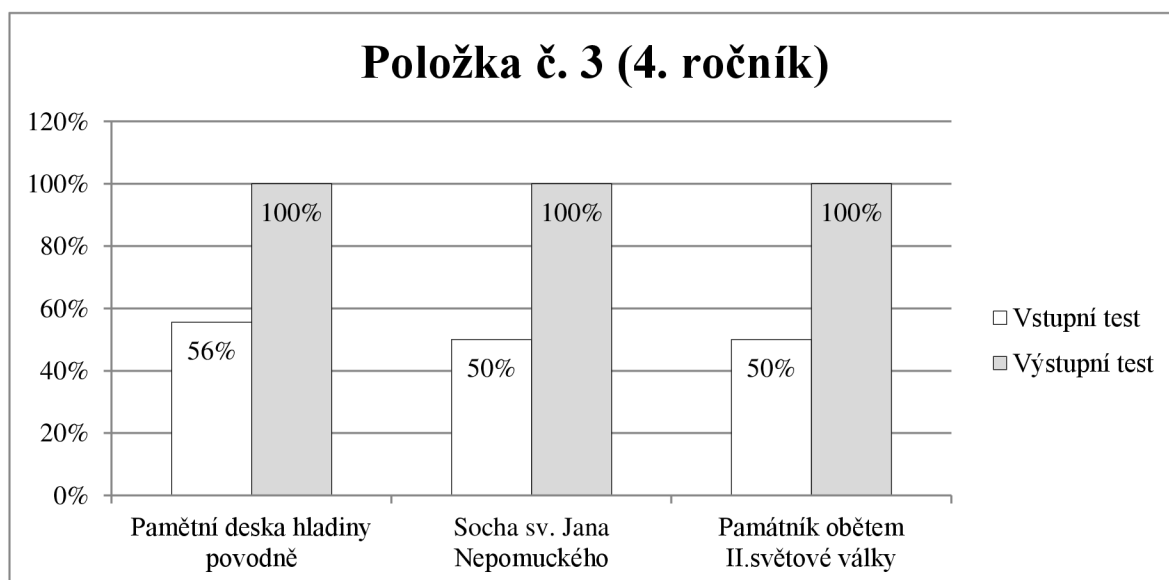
Položka č. 3 (4. ročník)

120%
100%
80%
60%
40%
20%
0%

56%
100%
50%
100%
50%
100%

Pamětní deska hladiny povodně

Socha sv. Jana Nepomuckého

Památník obětem II.světové války

□ Vstupní test
□ Výstupní test